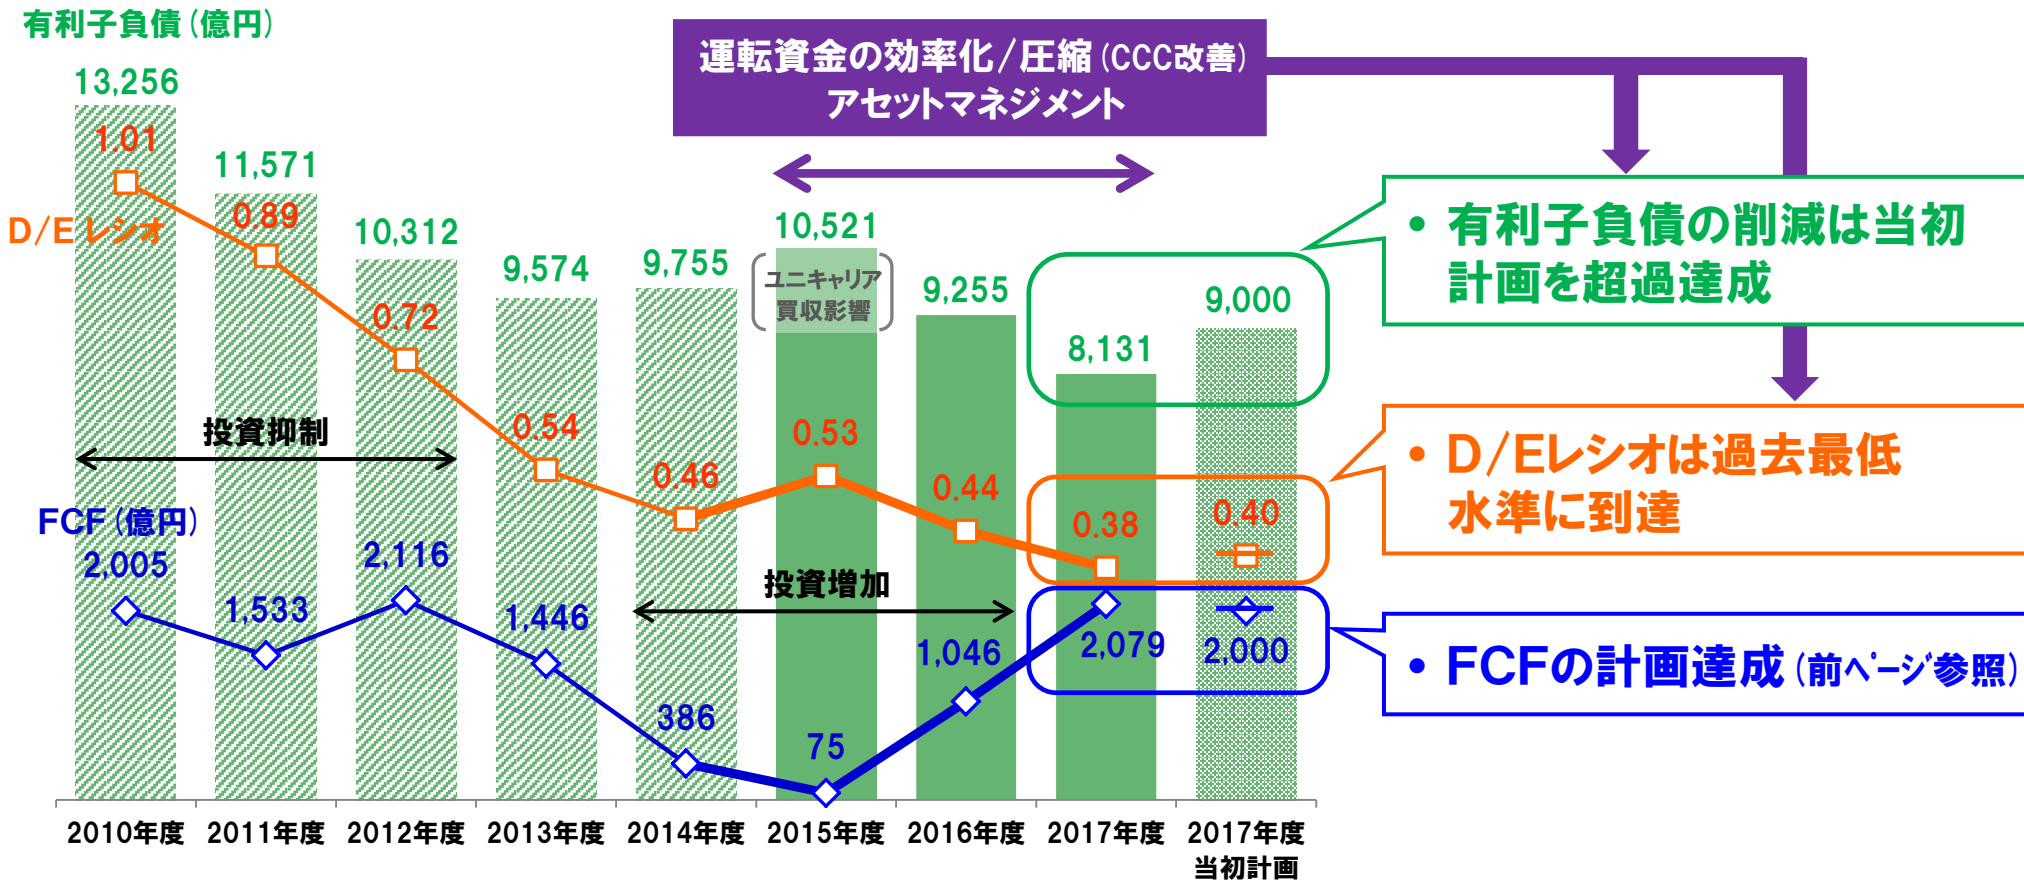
有利子負債（億円）

運転資金の効率化／圧縮（CCC改善）
アセットマネジメント

13,256
1.01
11,571
0.89
D/E レシオ
10,312
0.72
9,574
9,755
10,521
ユニキャリア買収影響
9,255
9,000
8,131
0.54
0.53
0.46
0.44
0.38
0.40
投資抑制
FCF（億円）
2,005
2,116
1,533
1,446
投資増加
386
75
1,046
2,079
2,000

• 有利子負債の削減は当初計画を超過達成

• D/Eレシオは過去最低水準に到達

• FCFの計画達成（前ページ参照）

2010年度
2011年度
2012年度
2013年度
2014年度
2015年度
2016年度
2017年度
2017年度 当初計画